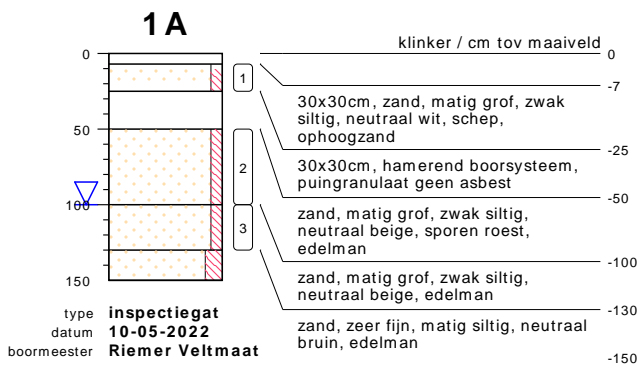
1 A

0
50
100
150

1
2
3

klinker / cm tov maaiveld
0
-7
30x30cm, zand, matig grof, zwak siltig, neutraal wit, schep, ophoogzand
-25
30x30cm, hamerend boorsysteem, puingranulaat geen asbest
-50
zand, matig grof, zwak siltig, neutraal beige, sporen roest, edelman
-100
zand, matig grof, zwak siltig, neutraal beige, edelman
-130
zand, zeer fijn, matig siltig, neutraal bruin, edelman
-150

type inspectiegat
datum 10-05-2022
boormeester Riemer Veltmaat